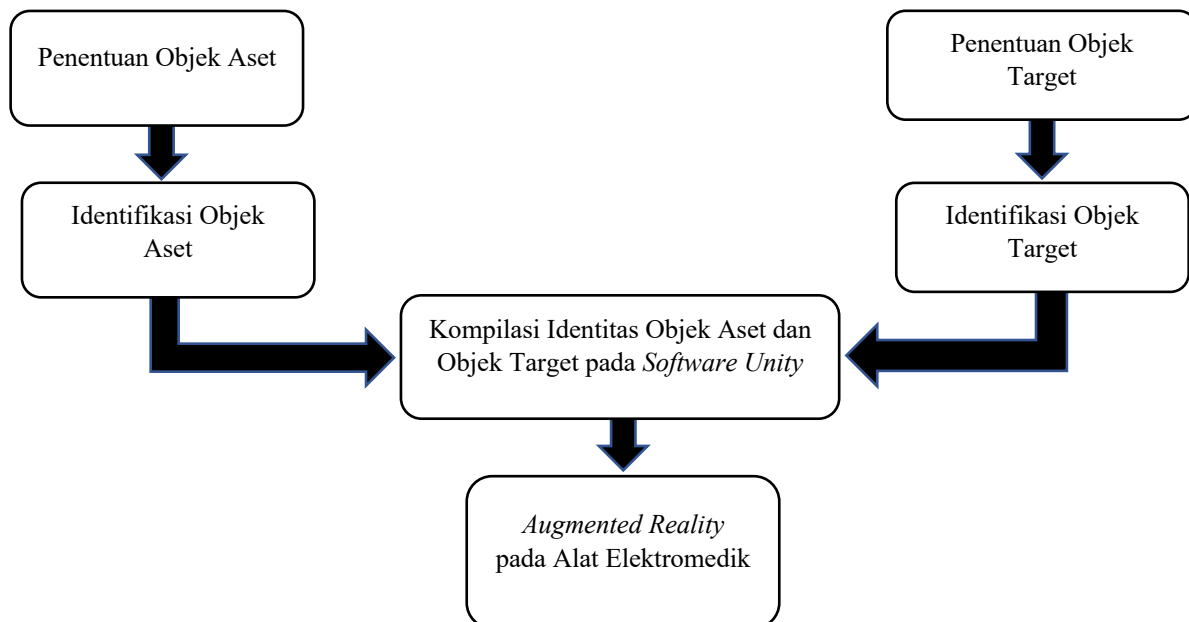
Penentuan Objek Aset

Penentuan Objek Target

Identifikasi Objek Aset

Identifikasi Objek Target

Kompilasi Identitas Objek Aset dan Objek Target pada Software Unity

Augmented Reality pada Alat Elektromedik